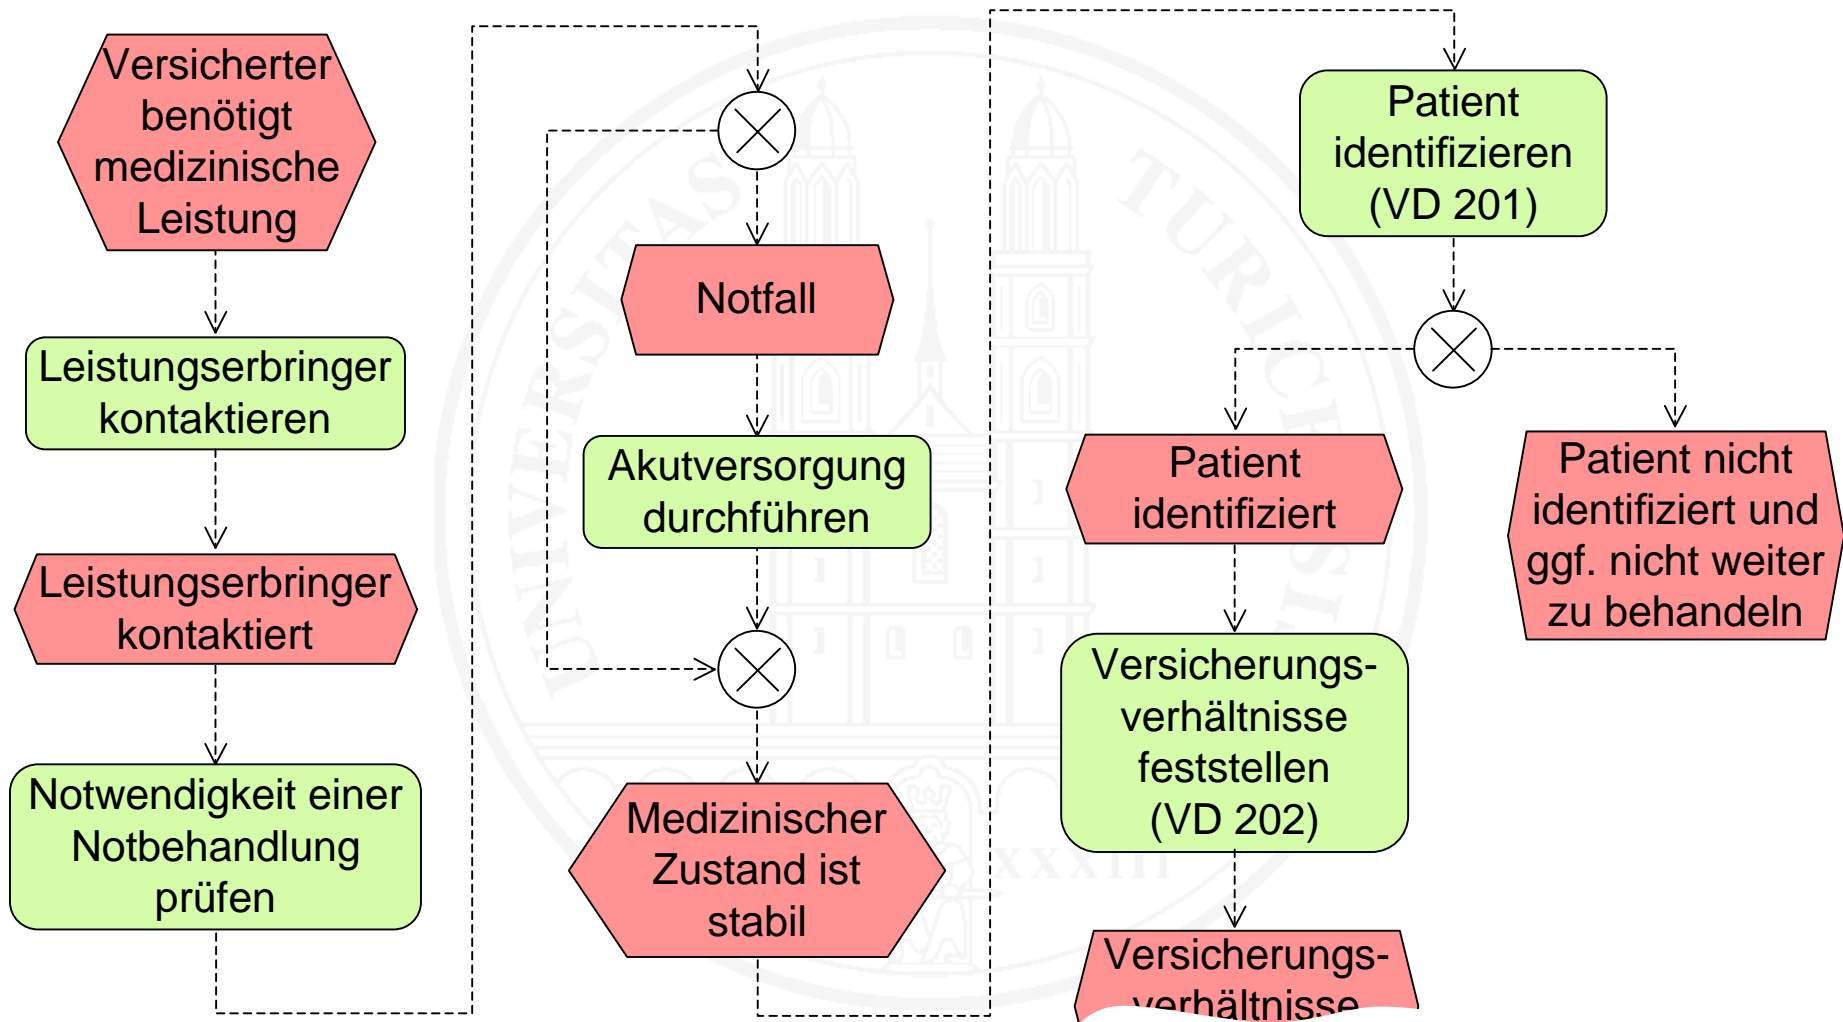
Versicherter benötigt medizinische Leistung

Leistungserbringer kontaktieren

Leistungserbringer kontaktiert

Notwendigkeit einer Notbehandlung prüfen

Notfall

Akutversorgung durchführen

Medizinischer Zustand ist stabil

Patient identifizieren (VD 201)

Patient identifiziert

Patient nicht identifiziert und ggf. nicht weiter zu behandeln

Versicherungsverhältnisse feststellen (VD 202)

Versicherungs-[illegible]

UNIVERSITAS TURICENSIS MDCCCXXXIII